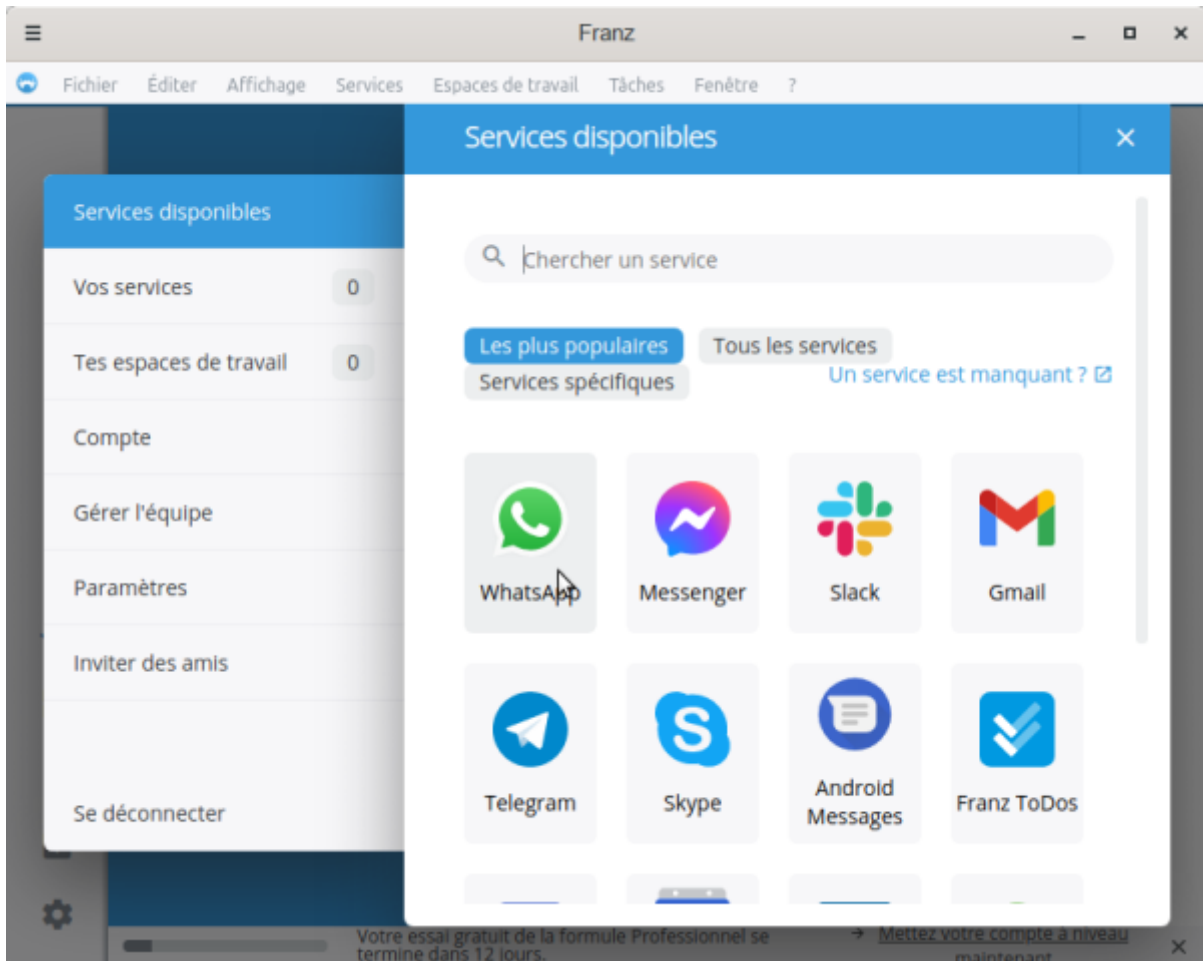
Franz

Fichier Éditer Affichage Services Espaces de travail Tâches Fenêtre ?

Services disponibles

Services disponibles
Vos services 0
Tes espaces de travail 0
Compte
Gérer l'équipe
Paramètres
Inviter des amis
Se déconnecter

Chercher un service

Les plus populaires
Tous les services
Services spécifiques
Un service est manquant ?

WhatsApp
Messenger
Slack
Gmail
Telegram
Skype
Android Messages
Franz ToDos

Votre essai gratuit de la formule Professionnel se termine dans 12 jours.
→ Mettez votre compte à niveau maintenant